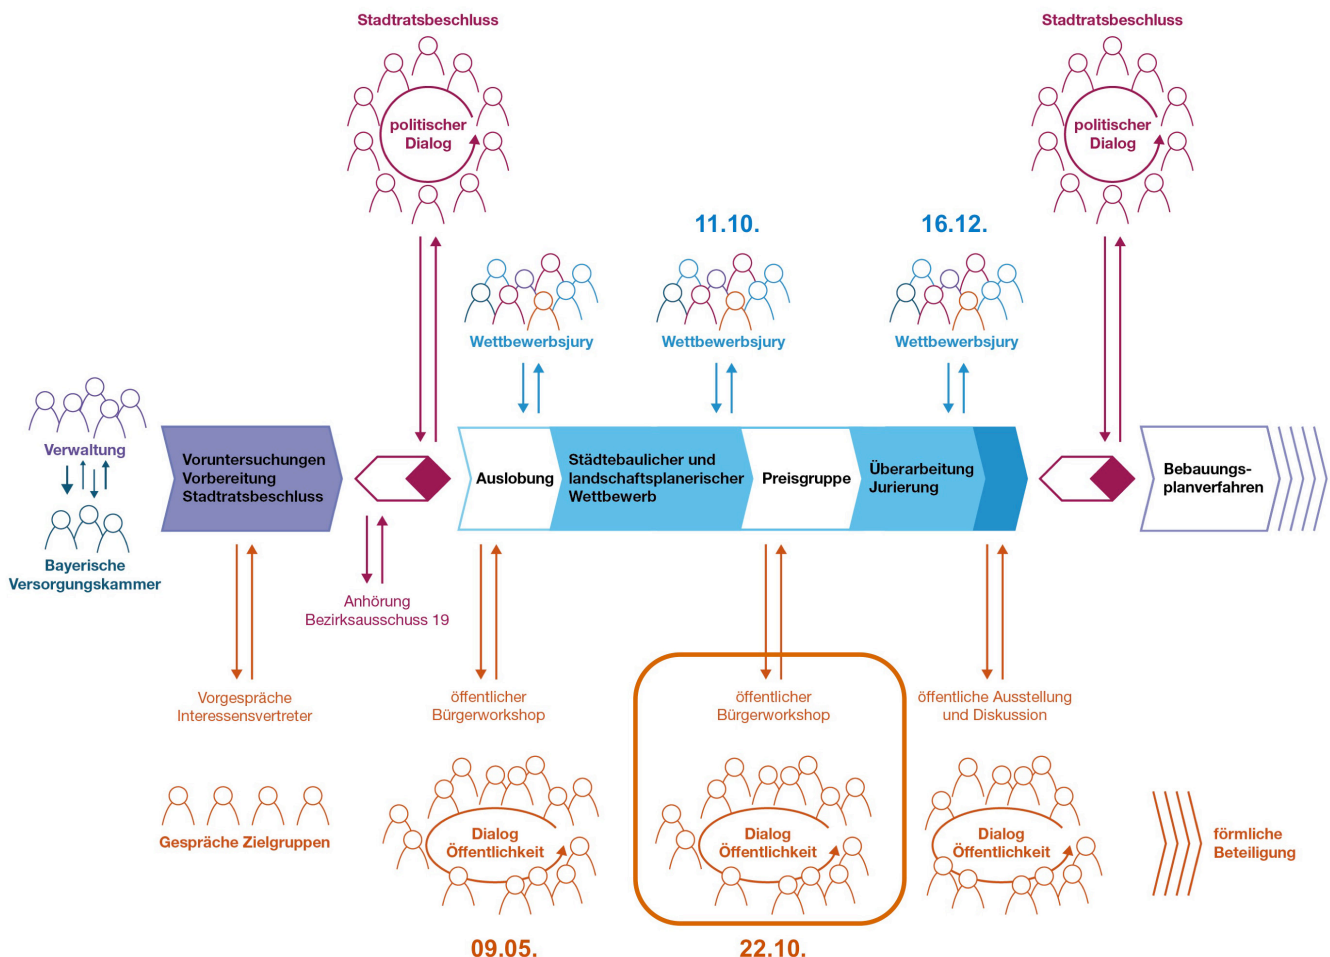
Stadtratsbeschluss

politischer Dialog

Stadtratsbeschluss

politischer Dialog

11.10.

16.12.

Wettbewerbsjury

Wettbewerbsjury

Wettbewerbsjury

Verwaltung

Bayerische Versorgungskammer

Voruntersuchungen Vorbereitung Stadtratsbeschluss

Auslobung

Städtebaulicher und landschaftsplanerischer Wettbewerb

Preisgruppe

Überarbeitung Jurierung

Bebauungs-planverfahren

Anhörung Bezirksausschuss 19

Vorgespräche Interessensvertreter

öffentlicher Bürgerworkshop

öffentlicher Bürgerworkshop

öffentliche Ausstellung und Diskussion

Gespräche Zielgruppen

Dialog Öffentlichkeit

Dialog Öffentlichkeit

Dialog Öffentlichkeit

förmliche Beteiligung

09.05.

22.10.